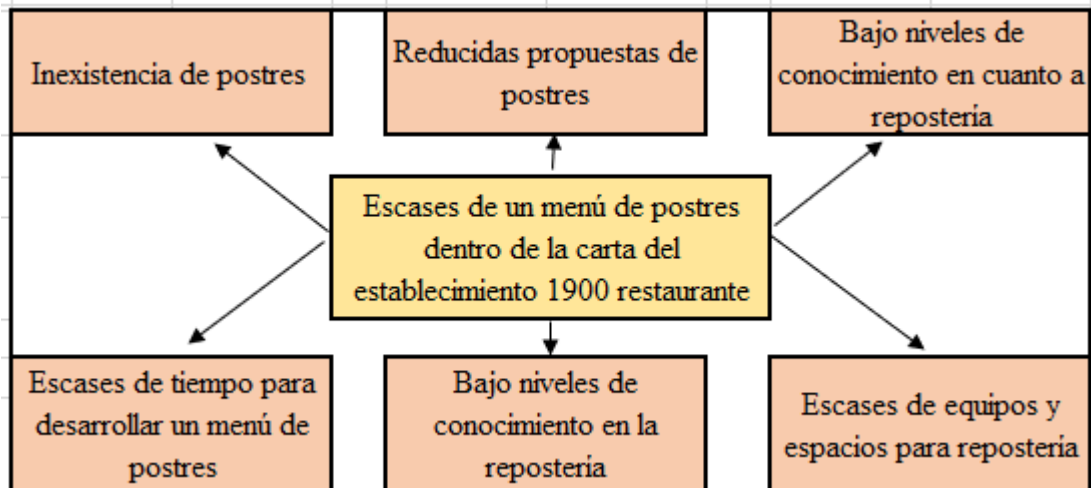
Inexistencia de postres

Reducidas propuestas de postres

Bajo niveles de conocimiento en cuanto a reposteria

Escases de un menú de postres dentro de la carta del establecimiento 1900 restaurante

Escases de tiempo para desarrollar un menú de postres

Bajo niveles de conocimiento en la reposteria

Escases de equipos y espacios para reposteria